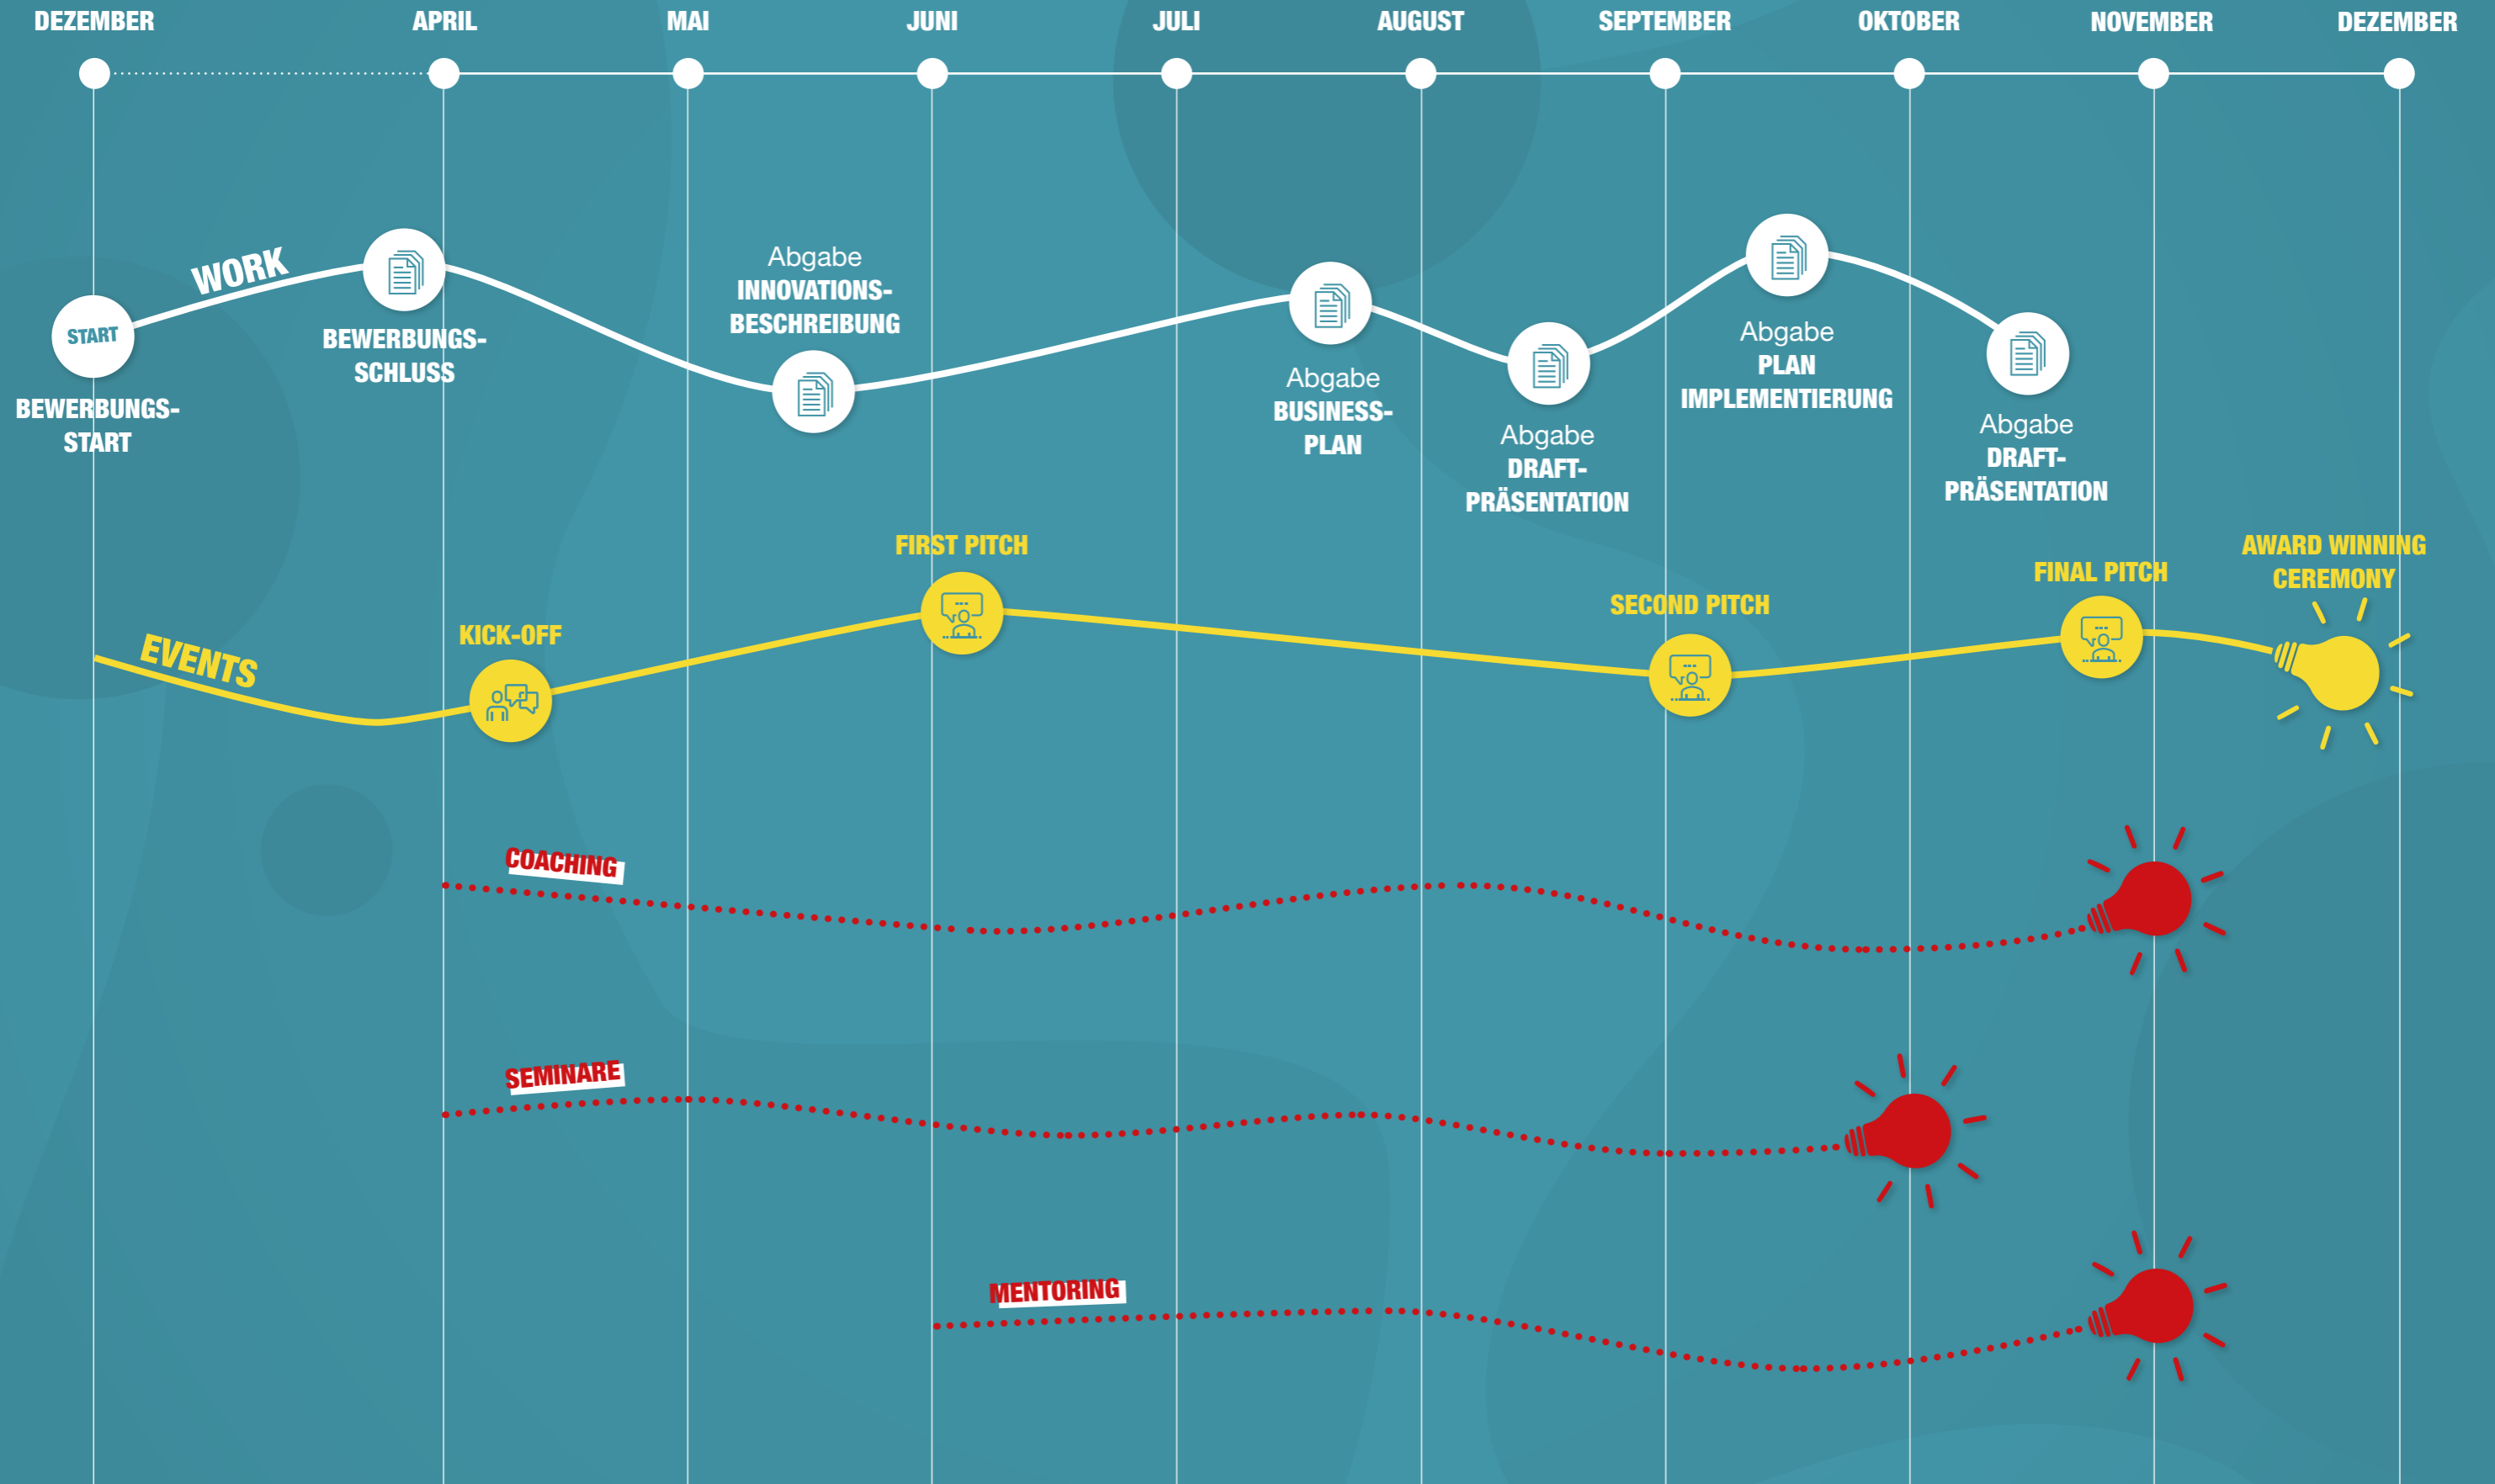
DEZEMBER APRIL MAI JUNI JULI AUGUST SEPTEMBER OKTOBER NOVEMBER DEZEMBER

WORK

START

BEWERBUNGS-START

BEWERBUNGS-SCHLUSS

Abgabe INNOVATIONS-BESCHREIBUNG

Abgabe BUSINESS-PLAN

Abgabe DRAFT-PRÄSENTATION

Abgabe PLAN IMPLEMENTIERUNG

Abgabe DRAFT-PRÄSENTATION

EVENTS

KICK-OFF

FIRST PITCH

SECOND PITCH

FINAL PITCH

AWARD WINNING CEREMONY

COACHING

SEMINARE

MENTORING